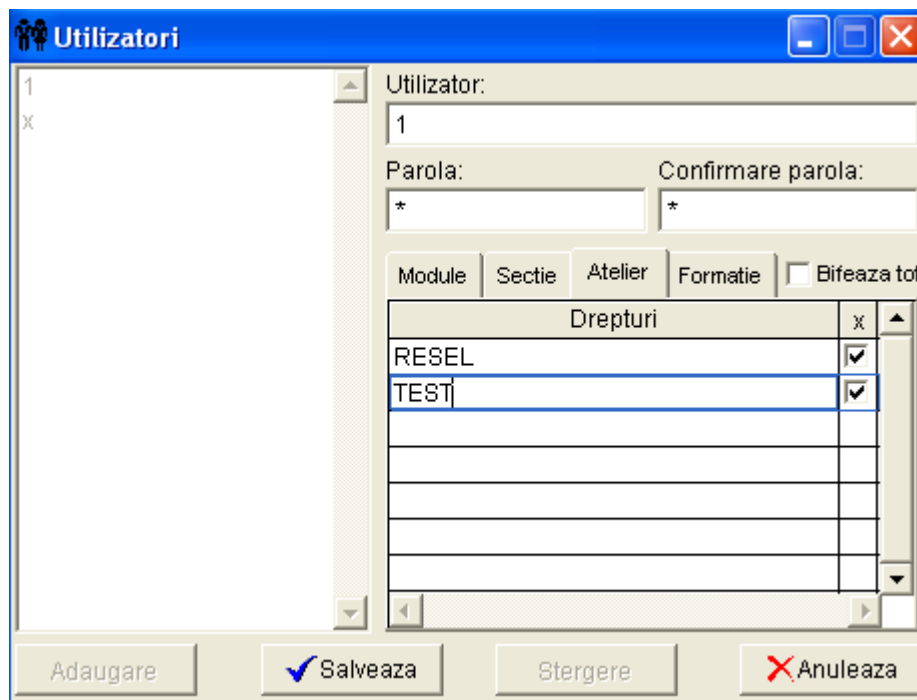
Utilizatori

1
x

Utilizator:
1

Parola:
*

Confirmare parola:
*

Module | Sectie | Atelier | Formatie | Bifeaza tot

| Drepturi | x |
|---|---|
| RESEL | ☑ |
| TEST | ☑ |

Adaugare
Salveaza
Stergere
Anuleaza